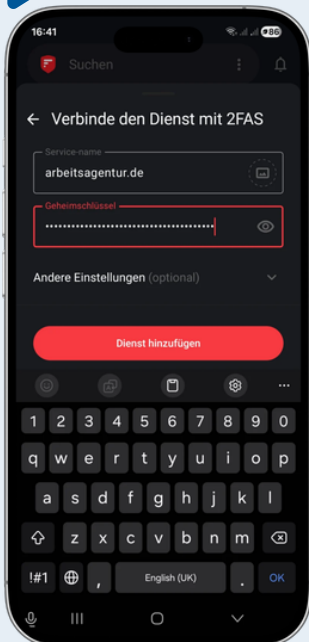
16:41

86

Suchen

← Verbinde den Dienst mit 2FAS

Service-name

arbeitsagentur.de

Geheimschlüssel

••••••••••••••••••••••••••••••••••

Andere Einstellungen (optional)

Dienst hinzufügen

1 2 3 4 5 6 7 8 9 0

q w e r t y u i o p

a s d f g h j k l

z x c v b n m

!#1 , English (UK) . OK